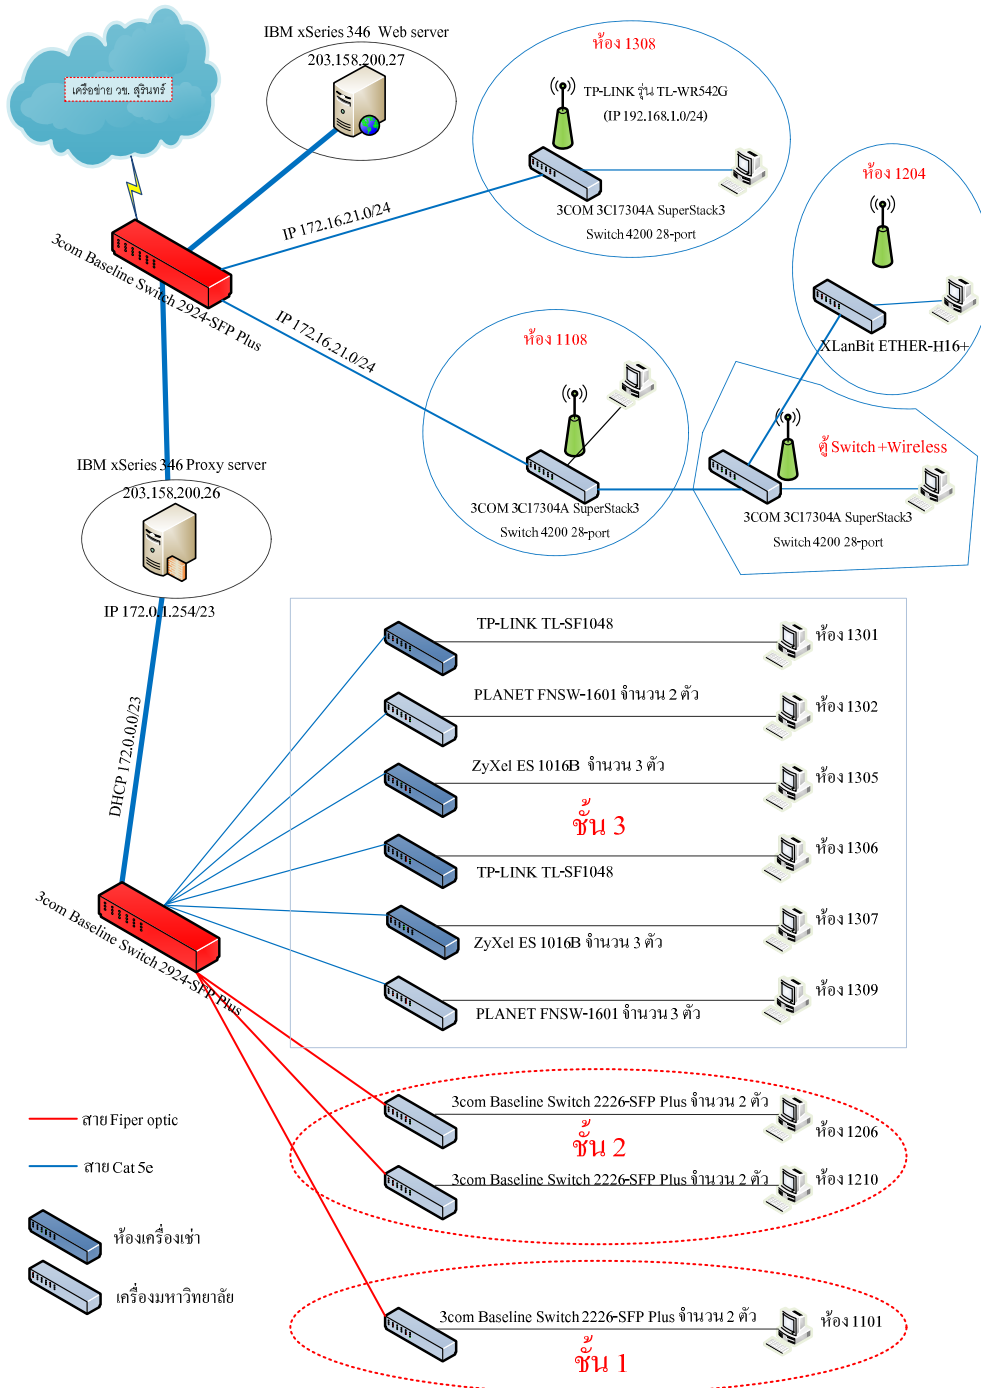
เครือข่าย วช. สุรินทร์

IBM xSeries 346 Web server
203.158.200.27

ห้อง 1308
TP-LINK รุ่น TL-WR542G
(IP 192.168.1.0/24)
3COM 3C17304A SuperStack3
Switch 4200 28-port

ห้อง 1204
XLanBit ETHER-H16+

3com Baseline Switch 2924-SFP Plus

IP 172.16.21.0/24

IP 172.16.21.0/24

ห้อง 1108
3COM 3C17304A SuperStack3
Switch 4200 28-port

ตู้ Switch +Wireless
3COM 3C17304A SuperStack3
Switch 4200 28-port

IBM xSeries 346 Proxy server
203.158.200.26
IP 172.0.1.254/23

DHCP 172.0.0.0/23

TP-LINK TL-SF1048
ห้อง 1301
PLANET FNSW-1601 จำนวน 2 ตัว
ห้อง 1302
ZyXel ES 1016B จำนวน 3 ตัว
ห้อง 1305
ชั้น 3
TP-LINK TL-SF1048
ห้อง 1306
ZyXel ES 1016B จำนวน 3 ตัว
ห้อง 1307
PLANET FNSW-1601 จำนวน 3 ตัว
ห้อง 1309

3com Baseline Switch 2924-SFP Plus

3com Baseline Switch 2226-SFP Plus จำนวน 2 ตัว
ห้อง 1206
ชั้น 2
3com Baseline Switch 2226-SFP Plus จำนวน 2 ตัว
ห้อง 1210

สาย Fiper optic
สาย Cat 5e
ห้องเครื่องเช่า
เครื่องมหาวิทยาลัย

3com Baseline Switch 2226-SFP Plus จำนวน 2 ตัว
ห้อง 1101
ชั้น 1